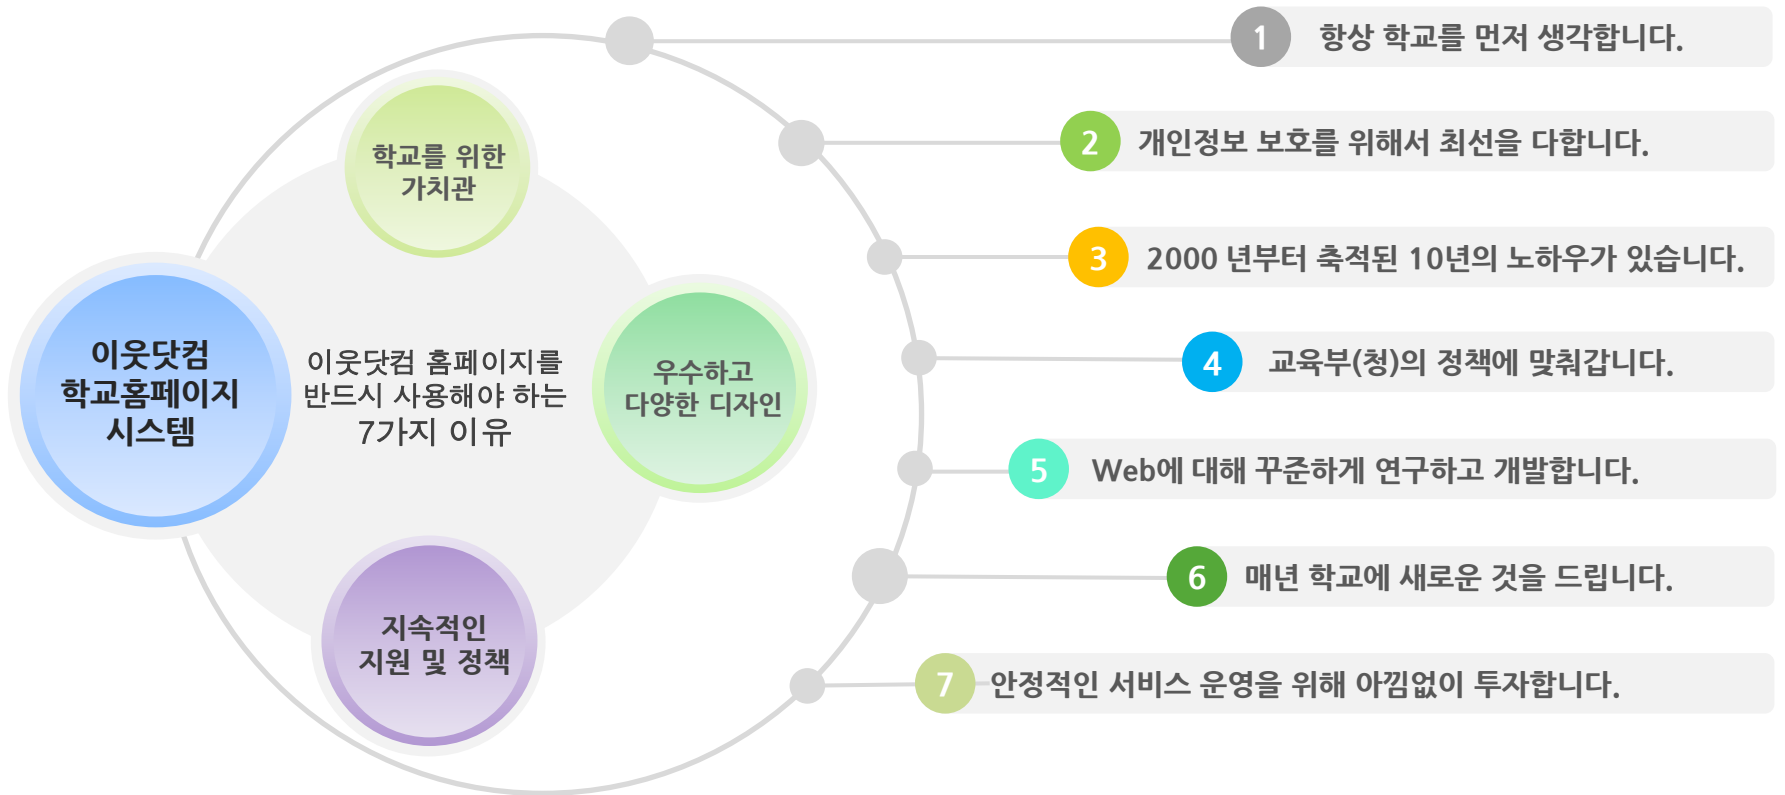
학교를 위한 가치관

이웃닷컴 학교홈페이지 시스템

이웃닷컴 홈페이지를 반드시 사용해야 하는 7가지 이유

우수하고 다양한 디자인

지속적인 지원 및 정책

1 항상 학교를 먼저 생각합니다.

2 개인정보 보호를 위해서 최선을 다합니다.

3 2000 년부터 축적된 10년의 노하우가 있습니다.

4 교육부(청)의 정책에 맞춰갑니다.

5 Web에 대해 꾸준하게 연구하고 개발합니다.

6 매년 학교에 새로운 것을 드립니다.

7 안정적인 서비스 운영을 위해 아낌없이 투자합니다.